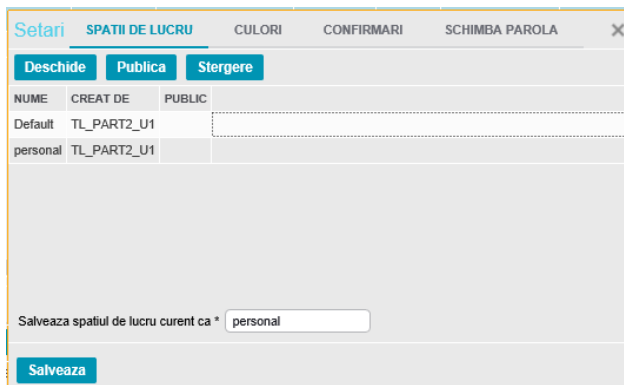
Setari SPATII DE LUCRU CULORI CONFIRMARI SCHIMBA PAROLA ×

Deschide Publica Stergere

| NUME | CREAT DE | PUBLIC |
|---|---|---|
| Default | TL_PART2_U1 | |
| personal | TL_PART2_U1 | |

Salveaza spatiul de lucru curent ca * personal

Salveaza